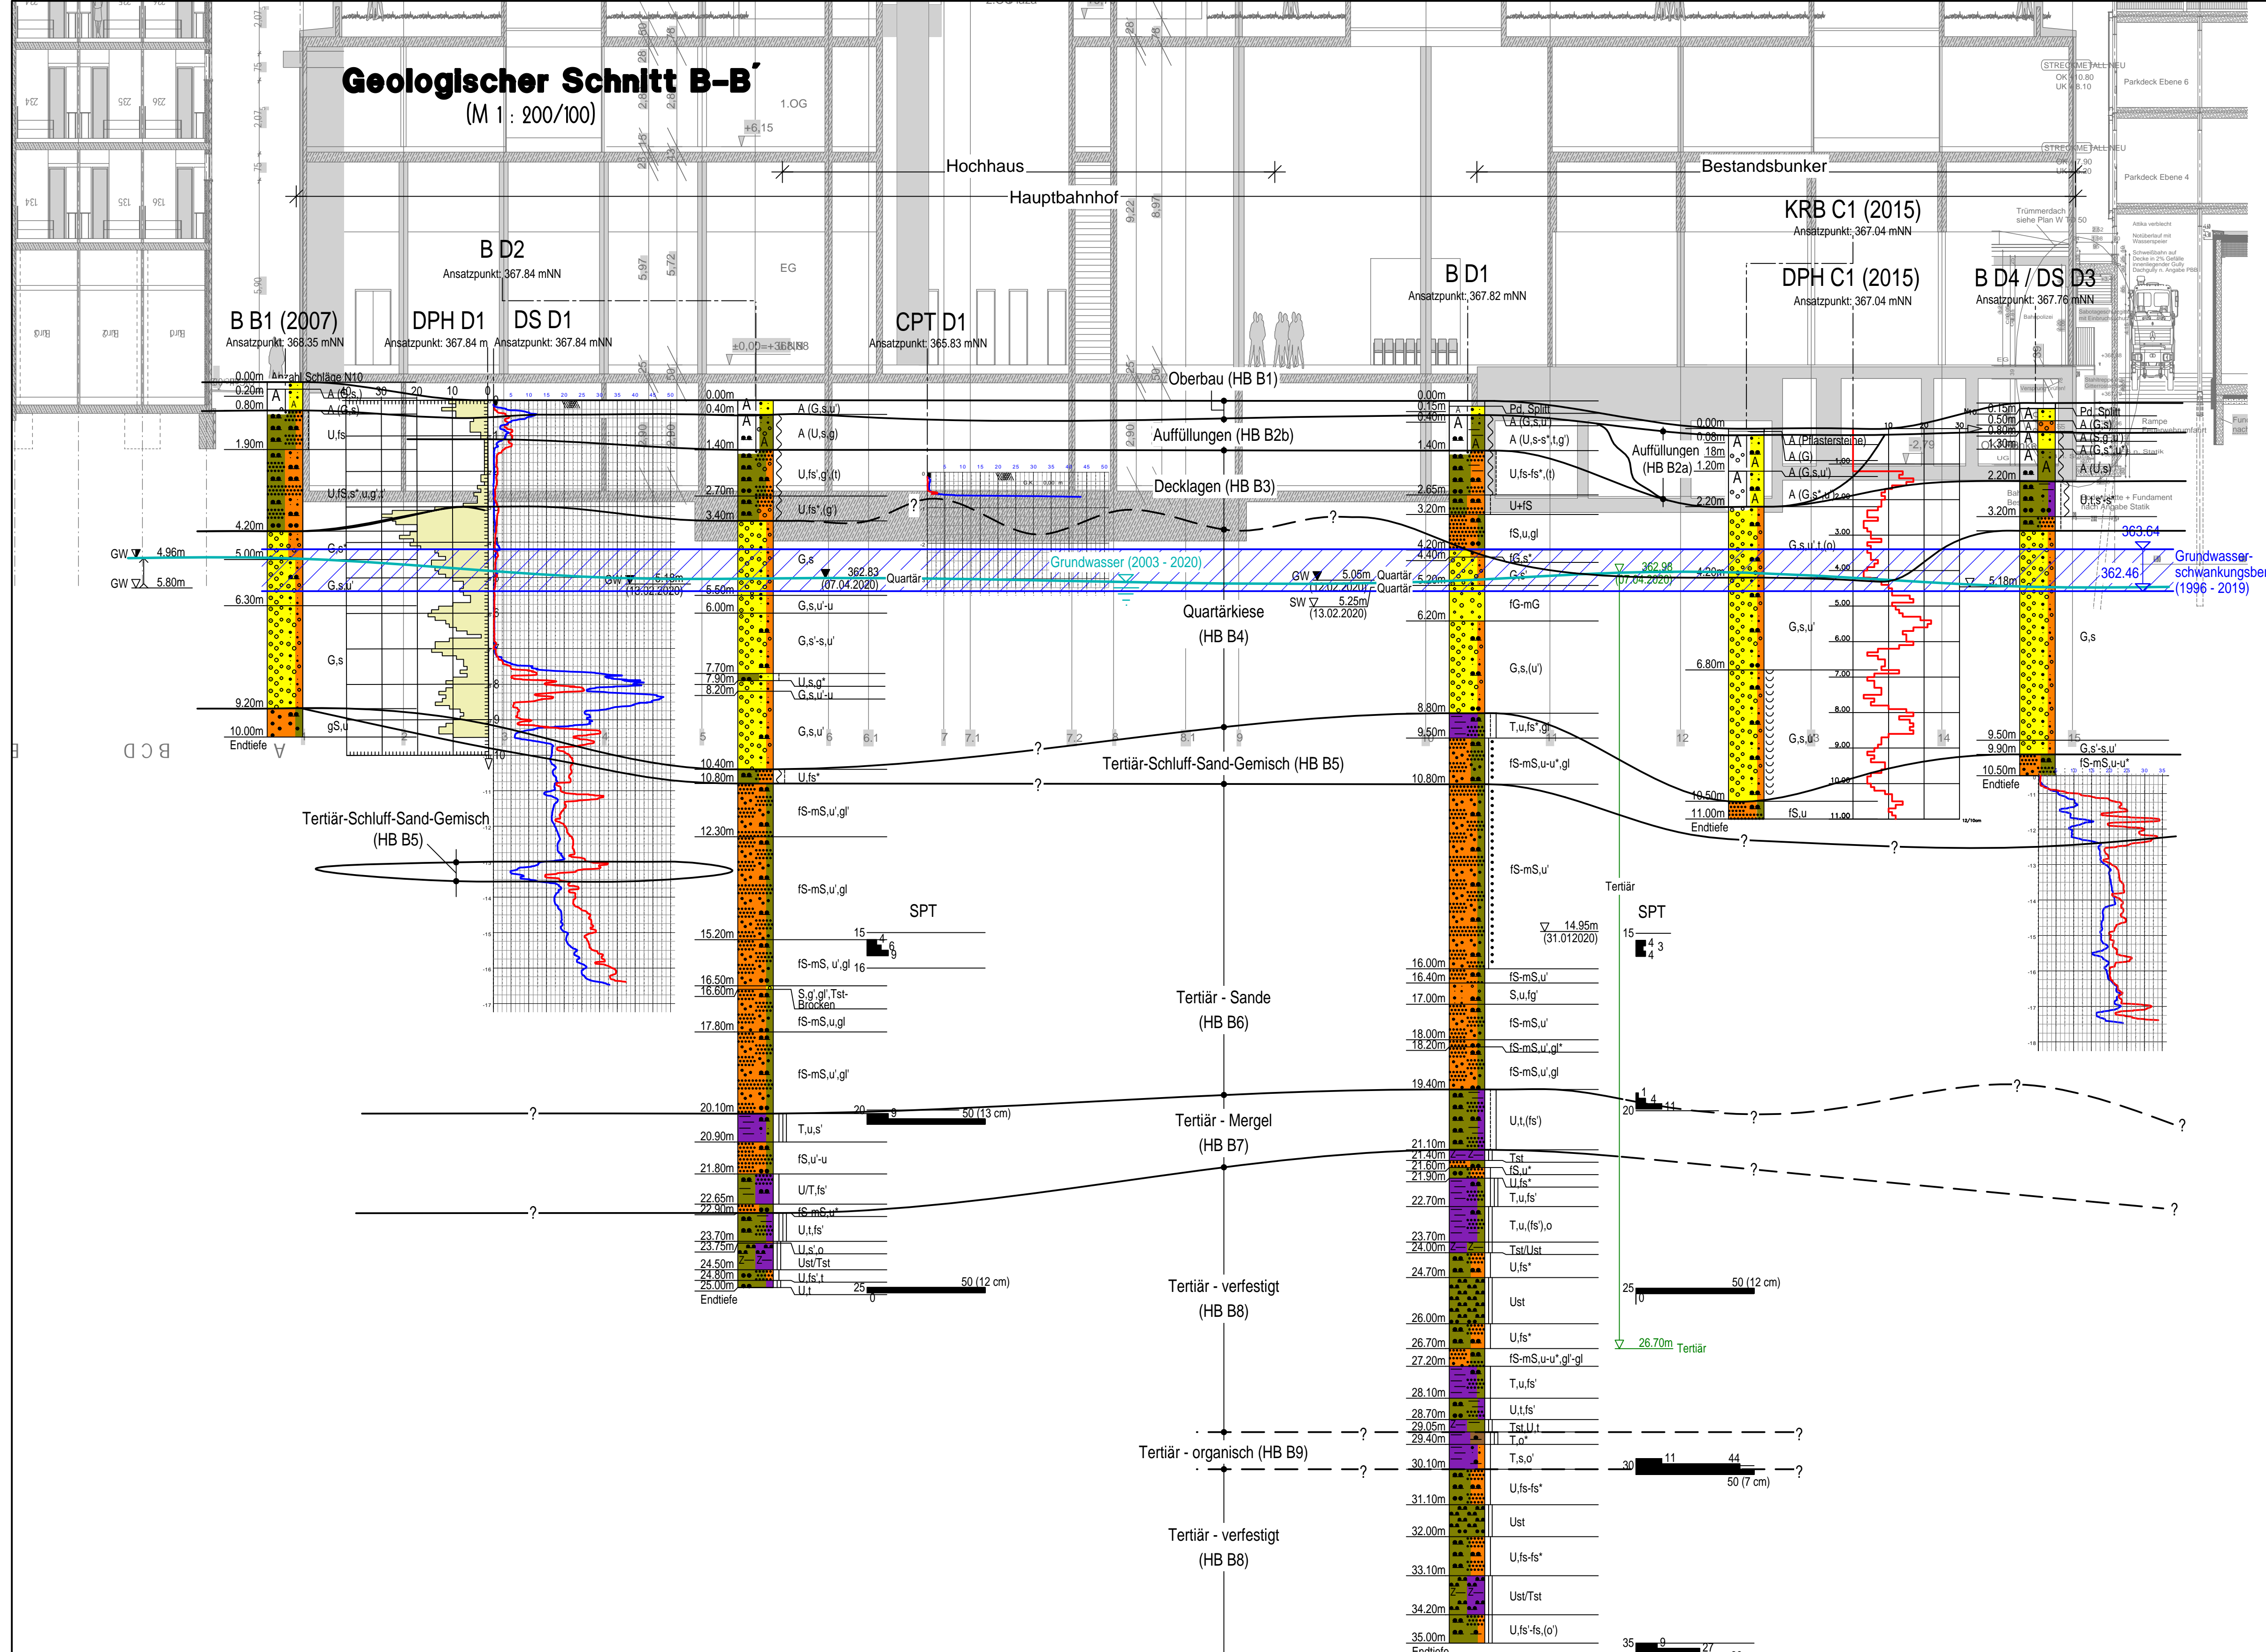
Geologischer Schnitt B-B´
(M 1 : 200/100)

1.OG
+6.15
Hochhaus
Hauptbahnhof
Bestandsbunker
EG

B D2
Ansatzpunkt: 367.84 mNN

B B1 (2007)
Ansatzpunkt: 368.35 mNN

DPH D1
Ansatzpunkt: 367.84 m

DS D1
Ansatzpunkt: 367.84 mNN

CPT D1
Ansatzpunkt: 365.83 mNN

B D1
Ansatzpunkt: 367.82 mNN

KRB C1 (2015)
Ansatzpunkt: 367.04 mNN

DPH C1 (2015)
Ansatzpunkt: 367.04 mNN

B D4 / DS D3
Ansatzpunkt: 367.76 mNN

STRECKMETALL NEU
OK 410.80
UK 408.10
Parkdeck Ebene 6
Parkdeck Ebene 4
Trümmerdach siehe Plan

0.00m Anzahl Schläge N10
0.20m A (G,s)
0.80m A (G,s)
1.90m U,fs
U,fS,s*,u,g,t'
4.20m G,s*
GW 4.96m
5.00m G,s,u'
GW 5.80m
6.30m
G,s
9.20m
gS,u
10.00m
Endtiefe

Oberbau (HB B1)
Auffüllungen (HB B2b)
Decklagen (HB B3)
Grundwasser (2003 - 2020)
Quartärkiese
(HB B4)
Tertiär-Schluff-Sand-Gemisch (HB B5)
Tertiär-Schluff-Sand-Gemisch
(HB B5)
Tertiär - Sande
(HB B6)
Tertiär - Mergel
(HB B7)
Tertiär - verfestigt
(HB B8)
Tertiär - organisch (HB B9)
Tertiär - verfestigt
(HB B8)

0.00m
0.40m A (G,s,u')
A (U,s,g)
1.40m
U,fs',g',(t)
2.70m
3.40m U,fs*,(g')
G,s
GW 6.10m (13.02.2020)
362.83 (07.04.2020) Quartär
6.50m
6.00m G,s,u'-u
G,s'-s,u'
7.70m
7.90m U,s,g*
8.20m G,s,u'-u
G,s,u'
10.40m
10.80m U,fs*
fS-mS,u',gl'
12.30m
fS-mS,u',gl
SPT
15.20m 15 4 6 9
fS-mS, u',gl 16
16.50m
16.60m S,g',gl',Tst-Brocken
fS-mS,u,gl
17.80m
fS-mS,u',gl'
20.10m 20 9 50 (13 cm)
T,u,s'
20.90m
fS,u'-u
21.80m
U/T,fs'
22.65m
22.90m fS-mS,u*
U,t,fs'
23.70m
23.75m U,s',o
24.50m Ust/Tst
24.80m U,fs',t
25.00m U,t 25 50 (12 cm)
Endtiefe

0.00m
0.15m Pd, Splitt
0.40m A (G,s,u')
A (U,s-s*,t,g')
1.40m
U,fs-fs*,(t)
2.65m
3.20m U+fS
fS,u,gl
4.20m
4.40m fG,s*
GW 5.06m Quartär (12.02.2020)
5.20m G,s*
SW 5.25m Quartär (13.02.2020)
6.20m fG-mG
G,s,(u')
8.80m
9.50m T,u,fs*,gl
fS-mS,u-u*,gl
10.80m
fS-mS,u'
14.95m (31.012020)
16.00m
16.40m fS-mS,u'
17.00m S,u,fg'
fS-mS,u'
18.00m
18.20m fS-mS,u',gl*
fS-mS,u',gl
19.40m
U,t,(fs')
21.10m
21.40m Tst
21.60m fS,u*
21.90m U,fs*
22.70m T,u,fs'
T,u,(fs'),o
23.70m
24.00m Tst/Ust
24.70m U,fs*
Ust
26.00m
26.70m U,fs*
27.20m fS-mS,u-u*,gl'-gl
T,u,fs'
28.10m
28.70m U,t,fs'
29.05m Tst,U,t
29.40m T,o*
T,s,o'
30.10m
U,fs-fs*
31.10m
Ust
32.00m
U,fs-fs*
33.10m
Ust/Tst
34.20m
U,fs'-fs,(o')
35.00m
Endtiefe

SPT
15 4 3 4
20 1 4 11
25 0 50 (12 cm)
30 11 44 50 (7 cm)
35 9 27

Auffüllungen (HB B2a)
0.00m
0.08m A (Pflastersteine)
A (G)
1.20m A (G,s,u')
2.20m A (G,s*,u')
G,s,u',t,(o)
362.98 (07.04.2020)
Tertiär
26.70m Tertiär
4.20m
G,s,u'
6.80m
G,s,u'
10.50m
11.00m fS,u
Endtiefe

0.15m Pd, Splitt
0.50m A (G,s)
0.80m A (S,g,u')
1.30m A (G,s*,u*)
A (U,s)
2.20m
U,t,s',s*
3.20m
363.64
362.46
5.18m
G,s
9.50m
9.90m G,s'-s,u'
10.50m fS-mS,u-u*
Endtiefe

Grundwasser-schwankungsbe
(1996 - 2019)
Rampe
Statik